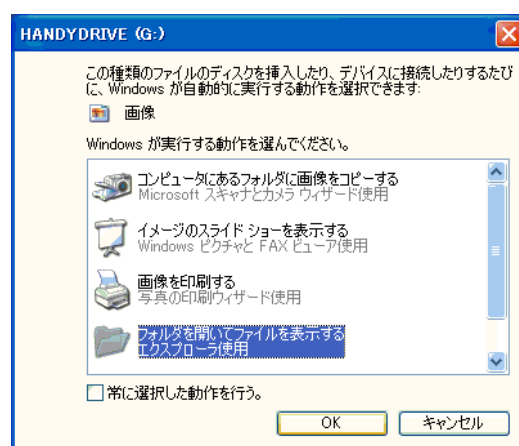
HANDYDRIVE (G:)

この種類のファイルのディスクを挿入したり、デバイスに接続したりするたびに、Windows が自動的に実行する動作を選択できます:

画像

Windows が実行する動作を選んでください。

コンピュータにあるフォルダに画像をコピーする
Microsoft スキャナとカメラ ウィザード使用

イメージのスライド ショーを表示する
Windows ピクチャと FAX ビューア使用

画像を印刷する
写真の印刷ウィザード使用

フォルダを開いてファイルを表示する
エクスプローラ使用

常に選択した動作を行う。

OK

キャンセル